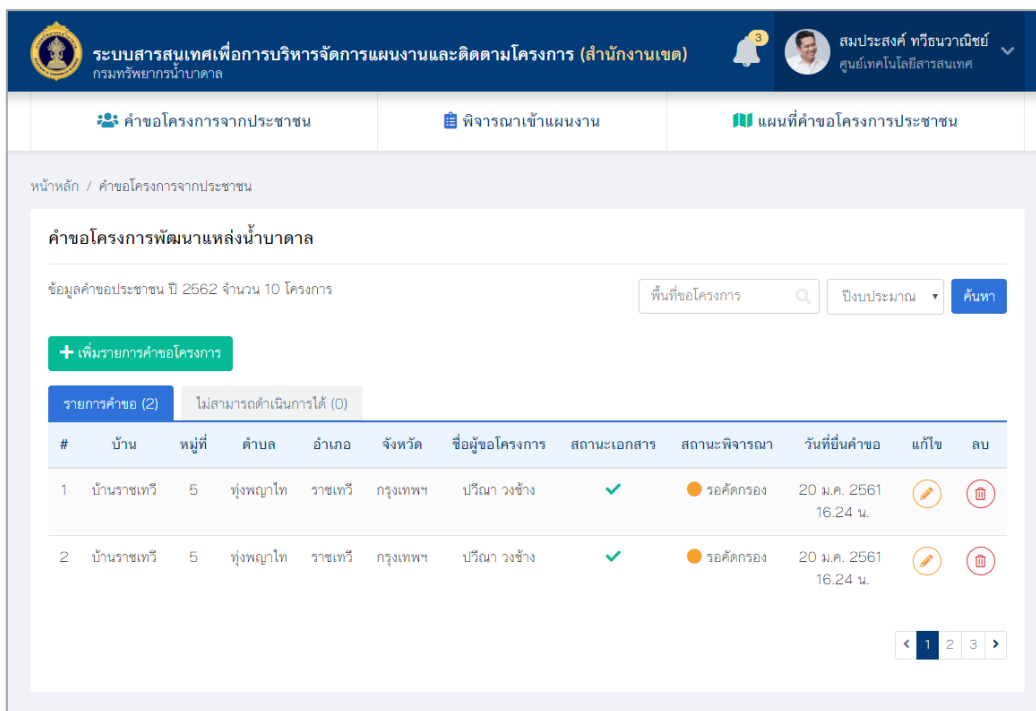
ระบบสารสนเทศเพื่อการบริหารจัดการแผนงานและติดตามโครงการ (สำนักงานเขต)
กรมทรัพยากรน้ำบาดาล

3

สมประสงค์ ทวีธนวาณิชย์
ศูนย์เทคโนโลยีสารสนเทศ

คำขอโครงการจากประชาชน
พิจารณาเข้าแผนงาน
แผนที่คำขอโครงการประชาชน

หน้าหลัก / คำขอโครงการจากประชาชน

คำขอโครงการพัฒนาแหล่งน้ำบาดาล

ข้อมูลคำขอประชาชน ปี 2562 จำนวน 10 โครงการ

พื้นที่ขอโครงการ
ปีงบประมาณ
ค้นหา

+ เพิ่มรายการคำขอโครงการ

รายการคำขอ (2)
ไม่สามารถดำเนินการได้ (0)

| # | บ้าน | หมู่ที่ | ตำบล | อำเภอ | จังหวัด | ชื่อผู้ขอโครงการ | สถานะเอกสาร | สถานะพิจารณา | วันที่ยื่นคำขอ | แก้ไข | ลบ |
|---|---|---|---|---|---|---|---|---|---|---|---|
| 1 | บ้านราชเทวี | 5 | ทุ่งพญาไท | ราชเทวี | กรุงเทพฯ | ปรีณา วงช้าง | ✓ | รอคัดกรอง | 20 ม.ค. 2561 16.24 น. | | |
| 2 | บ้านราชเทวี | 5 | ทุ่งพญาไท | ราชเทวี | กรุงเทพฯ | ปรีณา วงช้าง | ✓ | รอคัดกรอง | 20 ม.ค. 2561 16.24 น. | | |

‹ 1 2 3 ›